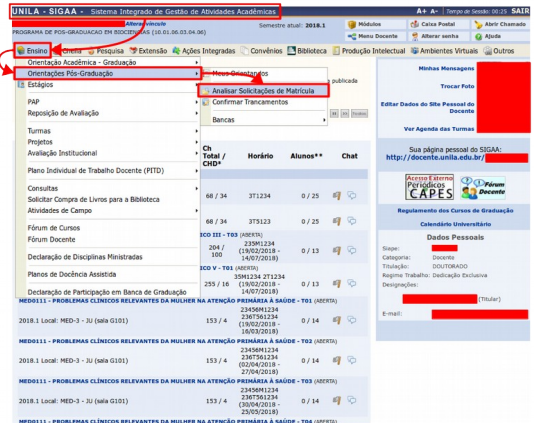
UNILA - SIGAA - Sistema Integrado de Gestão de Atividades Acadêmicas

A+ A- Tempo de Sessão: 00:25 SAIR

Alterar vínculo

Semestre atual: 2018.1

Módulos

Caixa Postal

Abrir Chamado

Menu Docente

Alterar senha

Ajuda

PROGRAMA DE POS-GRADUACAO EM BIOCIENCIAS (10.01.06.03.04.06)

Ensino | Pesquisa | Extensão | Ações Integradas | Convênios | Biblioteca | Produção Intelectual | Ambientes Virtuais | Outros

Orientação Acadêmica - Graduação

Orientações Pós-Graduação

Estágios

PAP

Reposição de Avaliação

Turmas

Projetos

Avaliação Institucional

Plano Individual de Trabalho Docente (PITD)

Consultas

Solicitar Compra de Livros para a Biblioteca

Atividades de Campo

Fórum de Cursos

Fórum Docente

Declaração de Disciplinas Ministradas

Planos de Docência Assistida

Declaração de Participação em Banca de Graduação

Meus Orientandos

Analisar Solicitações de Matrícula

Confirmar Trancamentos

Bancas

publicada

Minhas Mensagens

Trocar Foto

Editar Dados do Site Pessoal do Docente

Ver Agenda das Turmas

| Ch Total / CHD* | Horário | Alunos** | Chat |
|---|---|---|---|
| 68 / 34 | 3T1234 | 0 / 25 | |
| 68 / 34 | 3T5123 | 0 / 25 | |

ICO III - T03 (ABERTA)

| 204 / 100 | 235M1234 (19/02/2018 - 14/07/2018) | 0 / 30 | |

ICO V - T01 (ABERTA)

| 255 / 16 | 35M1234 3T1234 (19/02/2018 - 14/07/2018) | 0 / 15 | |

MED0111 - PROBLEMAS CLÍNICOS RELEVANTES DA MULHER NA ATENÇÃO PRIMÁRIA À SAÚDE - T01 (ABERTA)

| 2018.1 Local: MED-3 - JU (sala G101) | 153 / 4 | 23456M1234 236T561234 (19/02/2018 - 16/03/2018) | 0 / 14 | |

MED0111 - PROBLEMAS CLÍNICOS RELEVANTES DA MULHER NA ATENÇÃO PRIMÁRIA À SAÚDE - T02 (ABERTA)

| 2018.1 Local: MED-3 - JU (sala G101) | 153 / 4 | 23456M1234 236T561234 (19/03/2018 - 13/04/2018) | 0 / 14 | |

MED0111 - PROBLEMAS CLÍNICOS RELEVANTES DA MULHER NA ATENÇÃO PRIMÁRIA À SAÚDE - T03 (ABERTA)

| 2018.1 Local: MED-3 - JU (sala G101) | 153 / 4 | 23456M1234 236T561234 (02/04/2018 - 27/04/2018) | 0 / 14 | |

MED0111 - PROBLEMAS CLÍNICOS RELEVANTES DA MULHER NA ATENÇÃO PRIMÁRIA À SAÚDE - T04 (ABERTA)

| 2018.1 Local: MED-3 - JU (sala G101) | 153 / 4 | 23456M1234 236T561234 (30/04/2018 - 25/05/2018) | 0 / 14 | |

Sua página pessoal do SIGAA: http://docente.unila.edu.br/

Acesso Externo Periódicos CAPES

Fórum Docente

Regulamento dos Cursos de Graduação

Calendário Universitário

Dados Pessoais

Siape:

Categoria: Docente

Titulação: DOUTORADO

Regime Trabalho: Dedicação Exclusiva

Designações:

(Titular)

E-mail: